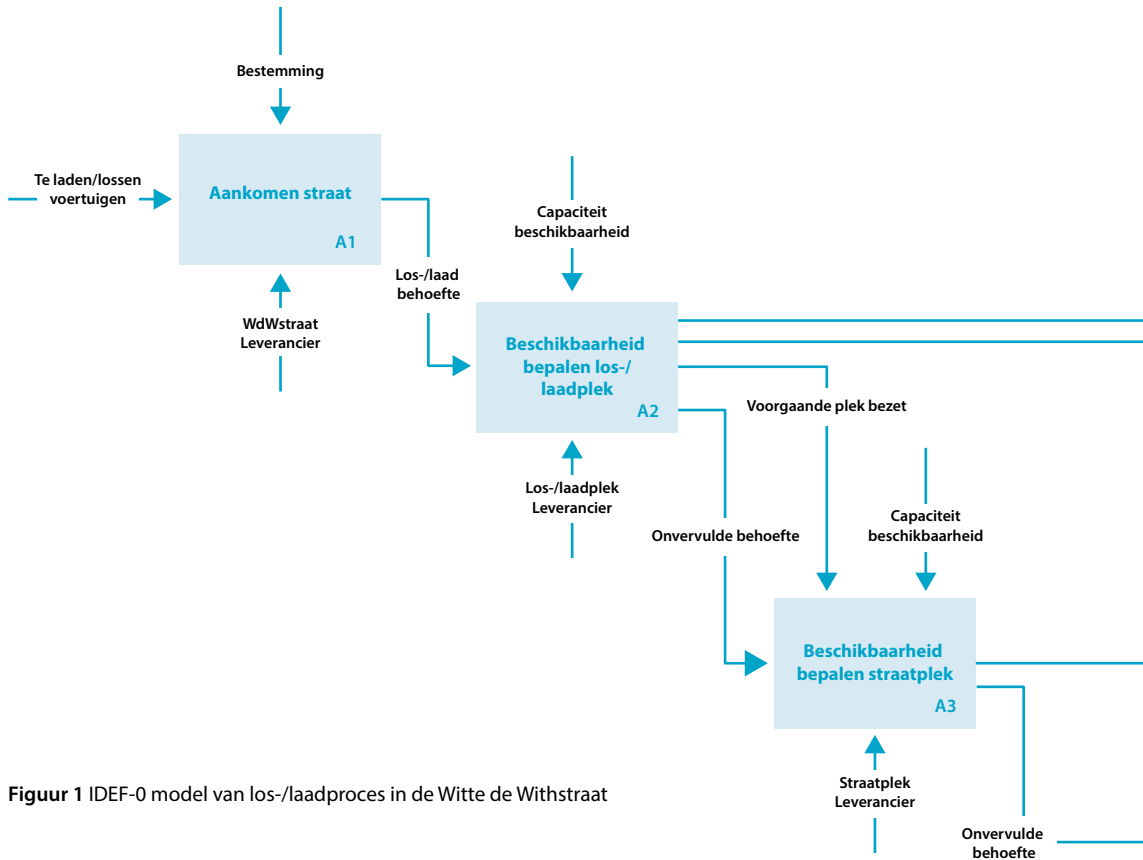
Bestemming

Te laden/lossen voertuigen

Aankomen straat

A1

WdWstraat Leverancier

Los-/laad behoefte

Capaciteit beschikbaarheid

Beschikbaarheid bepalen los-/ laadplek

A2

Voorgaande plek bezet

Los-/laadplek Leverancier

Onvervulde behoefte

Capaciteit beschikbaarheid

Beschikbaarheid bepalen straatplek

A3

Straatplek Leverancier

Onvervulde behoefte

**Figuur 1** IDEF-0 model van los-/laadproces in de Witte de Withstraat